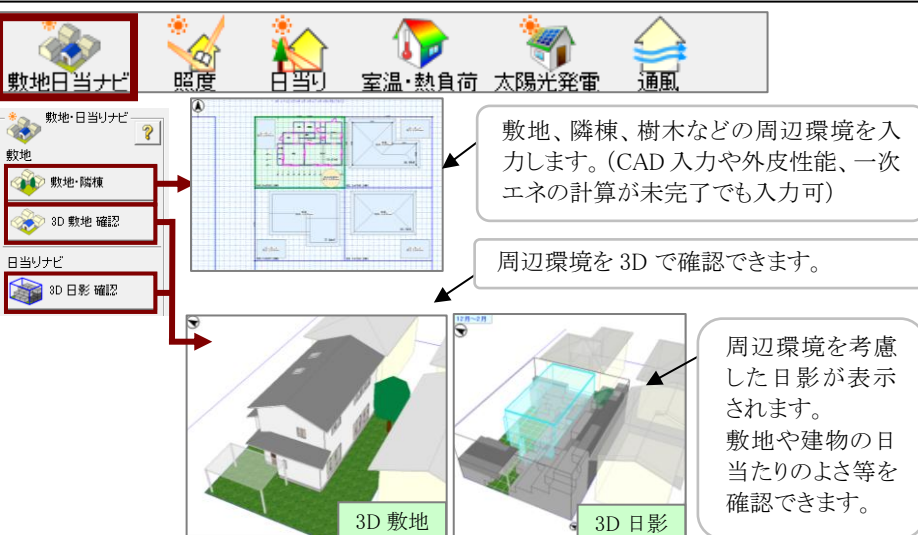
敷地日当ナビ 照度 日当り 室温・熱負荷 太陽光発電 通風

敷地・日当りナビ
?
敷地
敷地・隣棟
3D 敷地 確認
日当りナビ
3D 日影 確認

敷地、隣棟、樹木などの周辺環境を入力します。(CAD 入力や外皮性能、一次エネの計算が未完了でも入力可)

周辺環境を 3D で確認できます。

周辺環境を考慮した日影が表示されます。
敷地や建物の日当たりのよさ等を確認できます。

3D 敷地
12月～2月
3D 日影